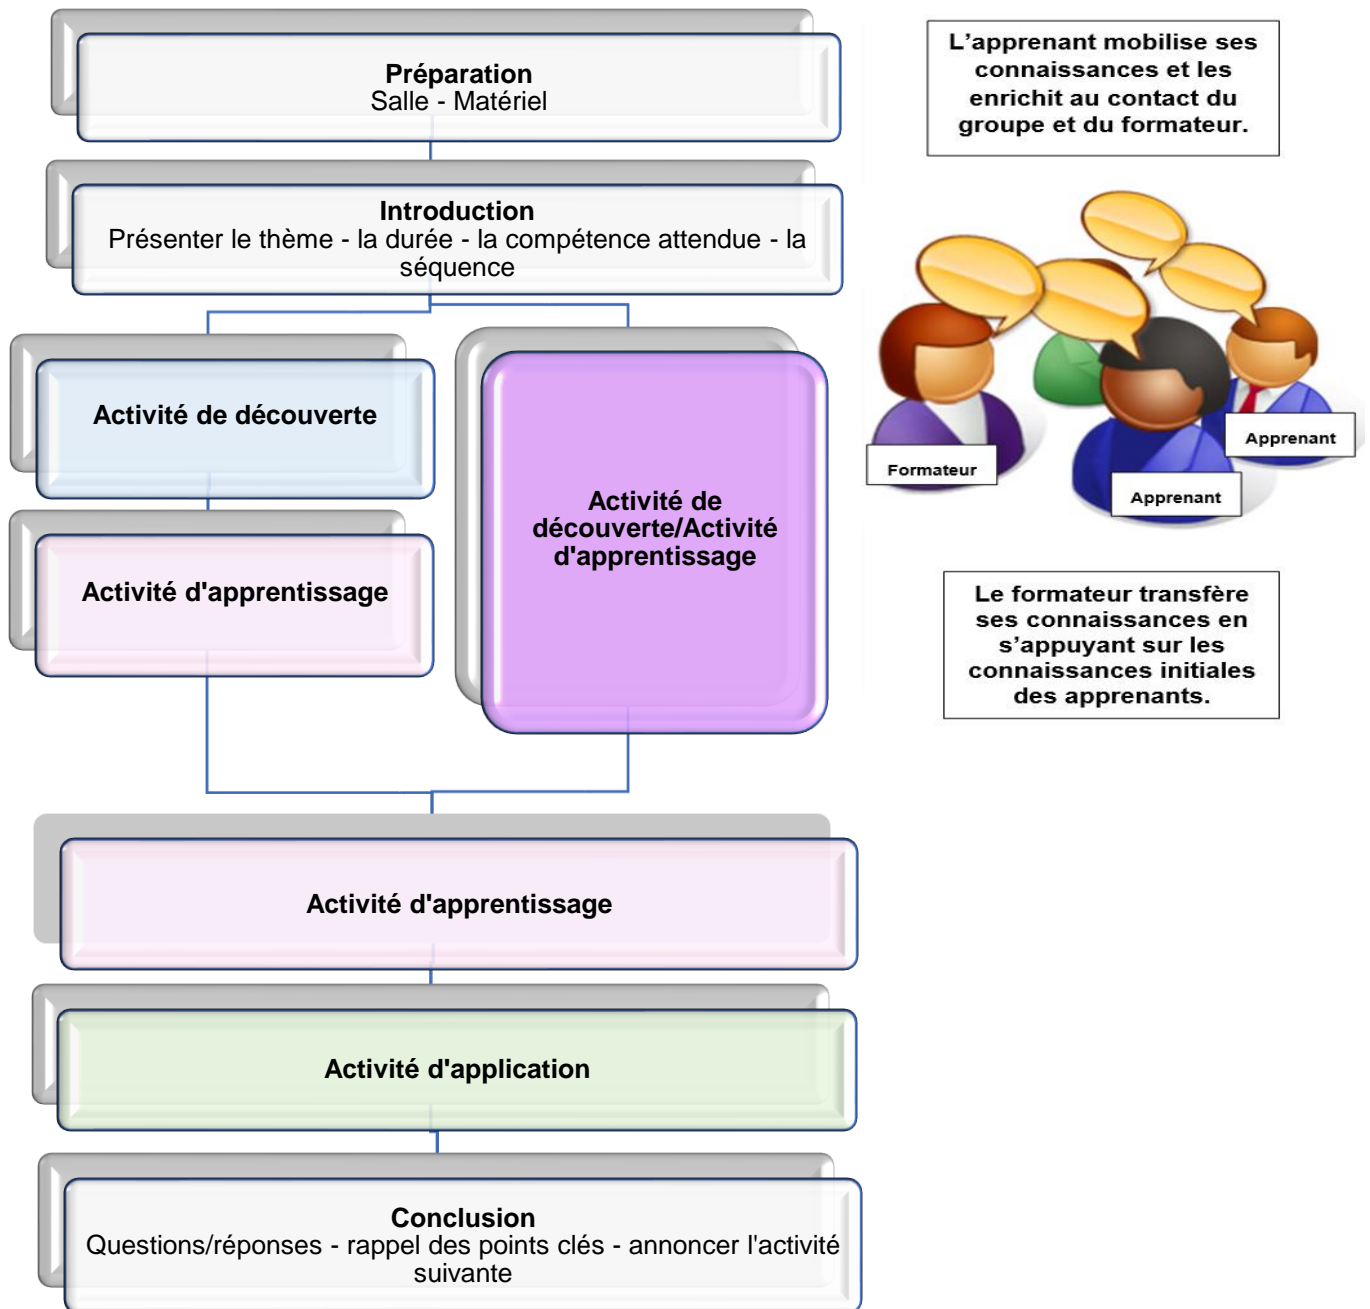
Préparation
Salle - Matériel

Introduction
Présenter le thème - la durée - la compétence attendue - la séquence

Activité de découverte

Activité d'apprentissage

Activité de découverte/Activité d'apprentissage

Activité d'apprentissage

Activité d'application

Conclusion
Questions/réponses - rappel des points clés - annoncer l'activité suivante

L'apprenant mobilise ses connaissances et les enrichit au contact du groupe et du formateur.

Formateur

Apprenant

Apprenant

Le formateur transfère ses connaissances en s'appuyant sur les connaissances initiales des apprenants.